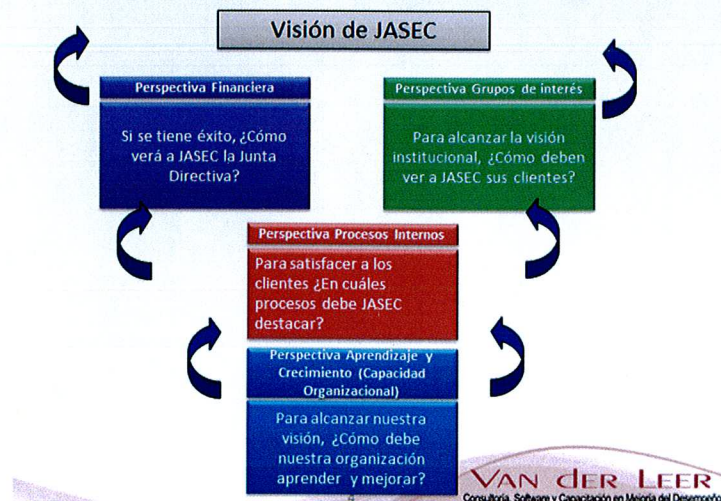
Visión de JASEC

Perspectiva Financiera

Si se tiene éxito, ¿Cómo verá a JASEC la Junta Directiva?

Perspectiva Grupos de interés

Para alcanzar la visión institucional, ¿Cómo deben ver a JASEC sus clientes?

Perspectiva Procesos Internos

Para satisfacer a los clientes ¿En cuáles procesos debe JASEC destacar?

Perspectiva Aprendizaje y Crecimiento (Capacidad Organizacional)

Para alcanzar nuestra visión, ¿Cómo debe nuestra organización aprender y mejorar?

VAN DER LEER
Consultoría, Software y Capacitación en Mejoría del Desempeño